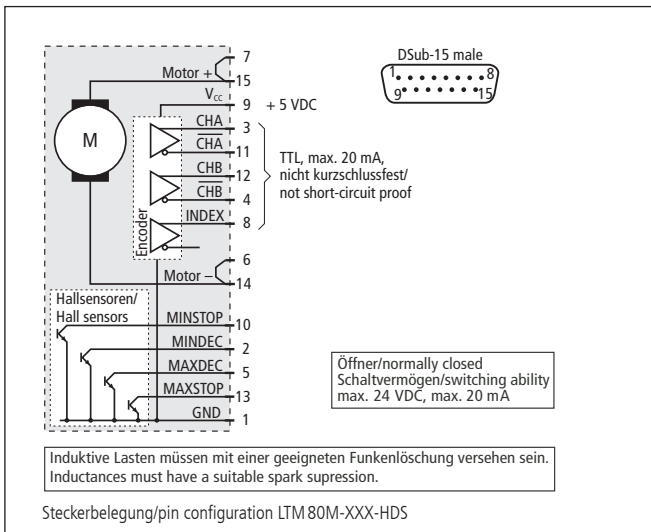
DSub-15 male
1 8
9 15

7
Motor + 15
$V_{CC}$
9 + 5 VDC
M
CHA 3
$\overline{CHA}$ 11
CHB 12
$\overline{CHB}$ 4
INDEX 8
Encoder
TTL, max. 20 mA, nicht kurzschlussfest/ not short-circuit proof
6
Motor – 14
Hallsensoren/ Hall sensors
MINSTOP 10
MINDEC 2
MAXDEC 5
MAXSTOP 13
GND 1

Öffner/normally closed
Schaltvermögen/switching ability
max. 24 VDC, max. 20 mA

Induktive Lasten müssen mit einer geeigneten Funkenlöschung versehen sein.
Inductances must have a suitable spark supression.

Steckerbelegung/pin configuration LTM 80M-XXX-HDS